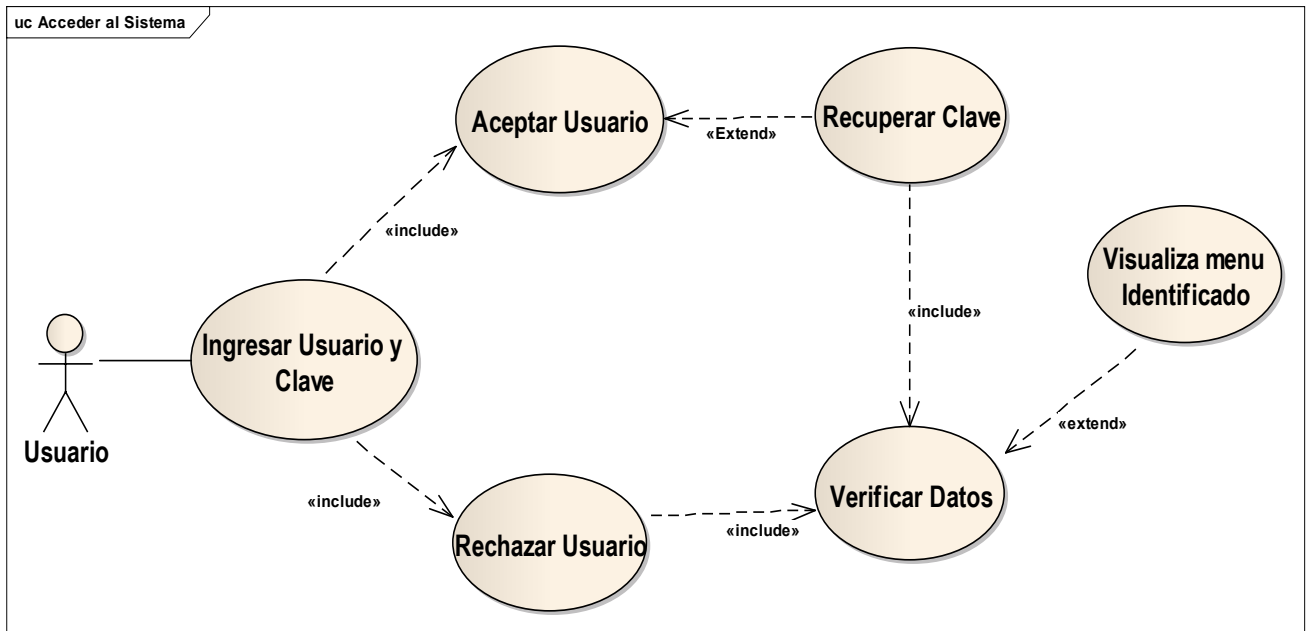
uc Acceder al Sistema

Aceptar Usuario

«Extend»

Recuperar Clave

«include»

Visualiza menu Identificado

«include»

Ingresar Usuario y Clave

Usuario

«extend»

«include»

Verificar Datos

Rechazar Usuario

«include»